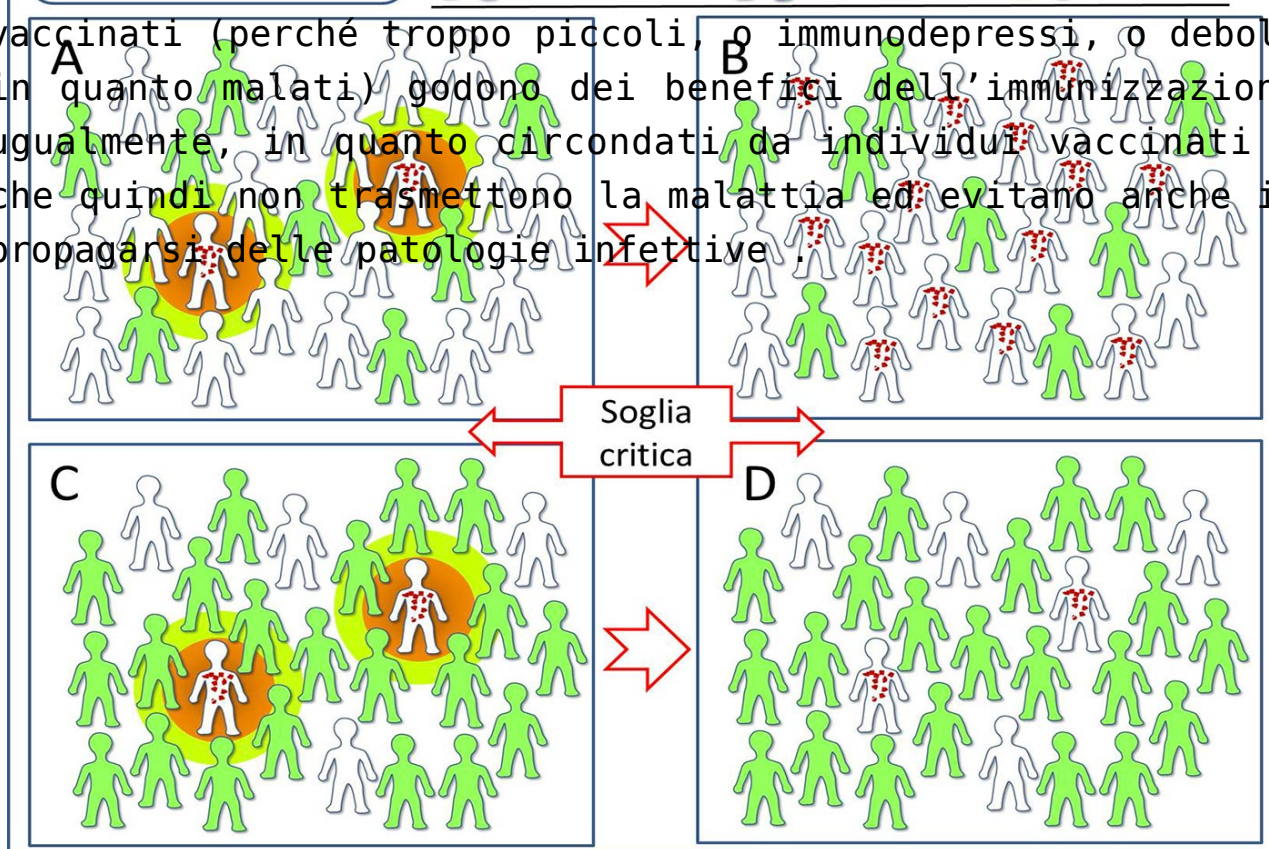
vaccinati (perché troppo piccoli, o immunodepressi, o debol
in quanto malati) godono dei benefici dell'immunizzazion
ugualmente, in quanto circondati da individui vaccinati
che quindi non trasmettono la malattia ed evitano anche i
propagarsi delle patologie infettive .

A

B

Soglia critica

C

D